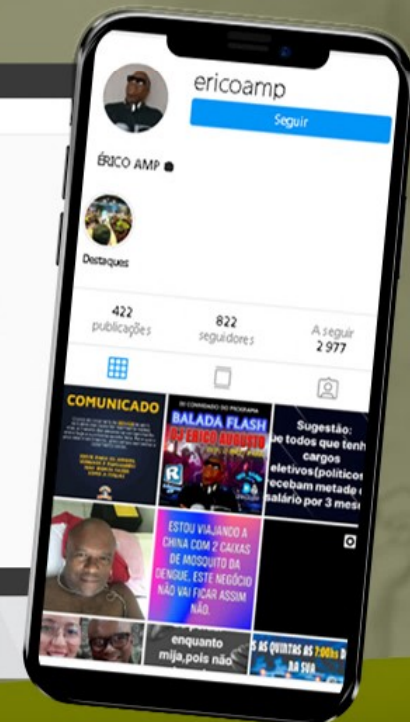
ericoamp

Seguir

ÉRICO AMP

Destaques

422
publicações

822
seguidores

A seguir
2 977

COMUNICADO

BALADA FLASH
DJ ÉRICO AUGUSTO

Sugestão:
ue todos que tenh
cargos
eletivos(políticos
recebam metade
salário por 3 mes

ESTOU VIAJANDO A CHINA COM 2 CAIXAS DE MOSQUITO DA DENGUE, ESTE NEGÓCIO NÃO VAI FICAR ASSIM NÃO.

enquanto
mija,pois não

S AS QUINTAS AS 7:00hs
NA SUA